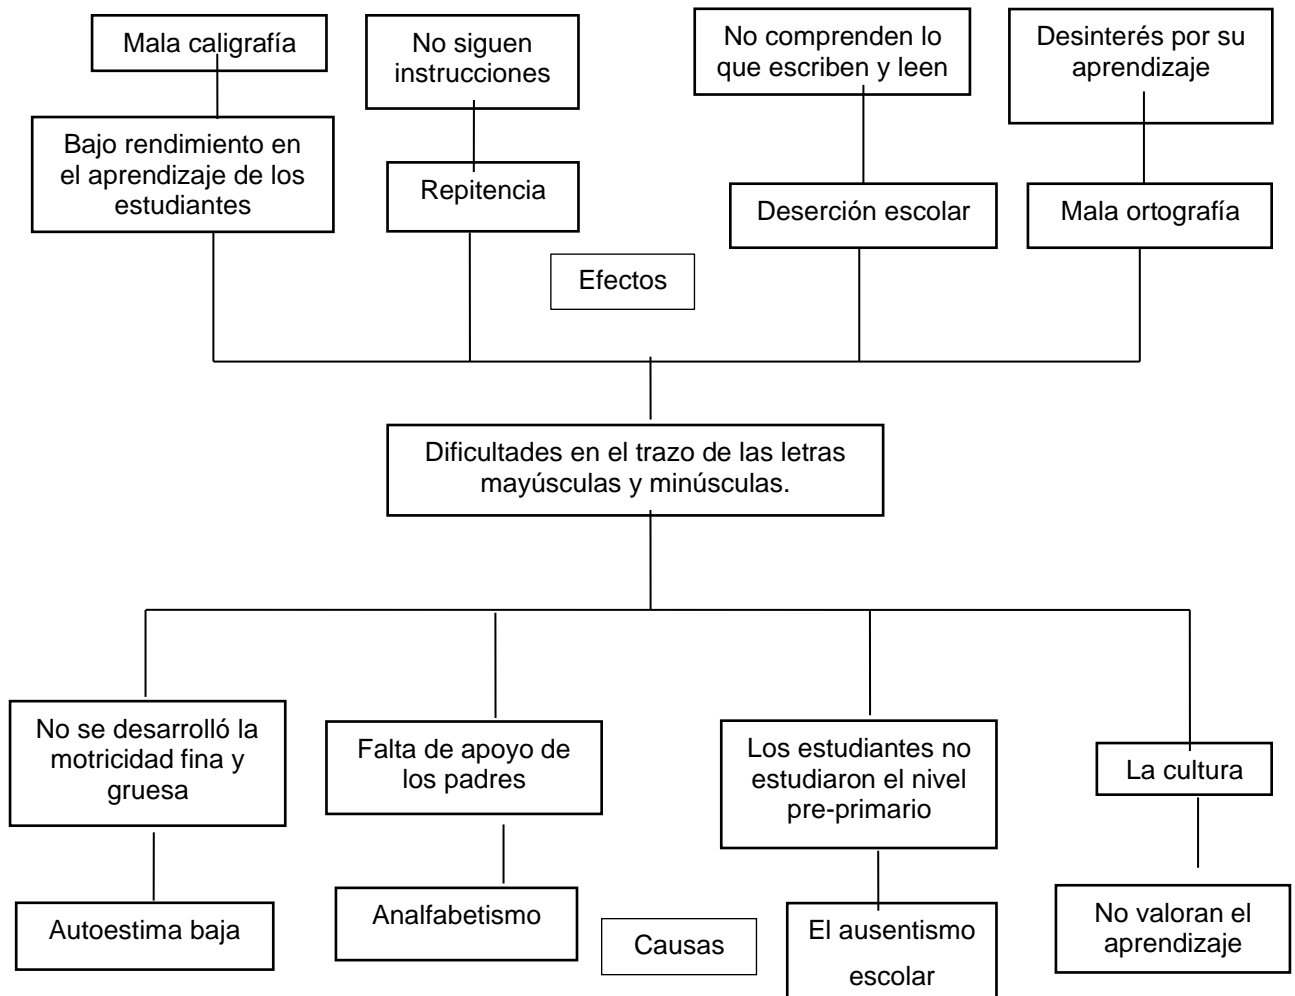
Mala caligrafía

Bajo rendimiento en el aprendizaje de los estudiantes

No siguen instrucciones

Repitencia

No comprenden lo que escriben y leen

Deserción escolar

Desinterés por su aprendizaje

Mala ortografía

Efectos

Dificultades en el trazo de las letras mayúsculas y minúsculas.

No se desarrolló la motricidad fina y gruesa

Autoestima baja

Falta de apoyo de los padres

Analfabetismo

Causas

Los estudiantes no estudiaron el nivel pre-primario

El ausentismo escolar

La cultura

No valoran el aprendizaje